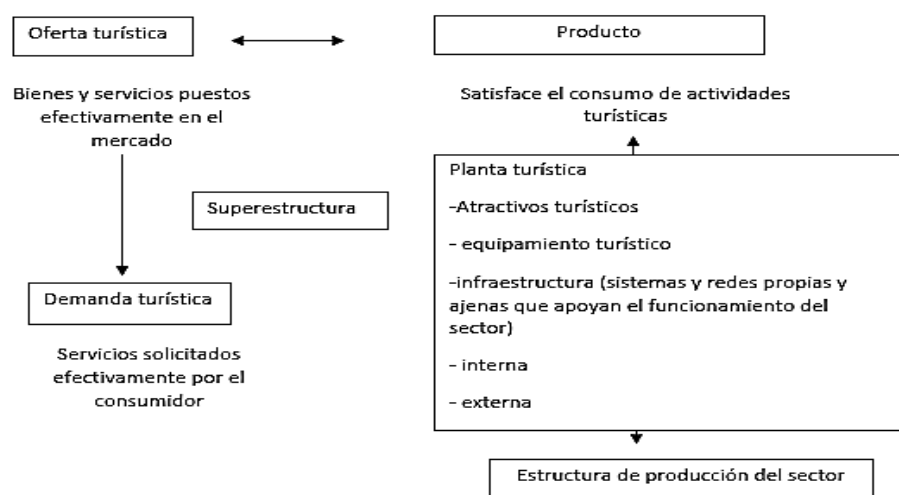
Oferta turística

Producto

Bienes y servicios puestos efectivamente en el mercado

Satisface el consumo de actividades turísticas

Superestructura

Planta turística

-Atractivos turísticos

- equipamiento turístico

-infraestructura (sistemas y redes propias y ajenas que apoyan el funcionamiento del sector)

- interna

- externa

Demanda turística

Servicios solicitados efectivamente por el consumidor

Estructura de producción del sector